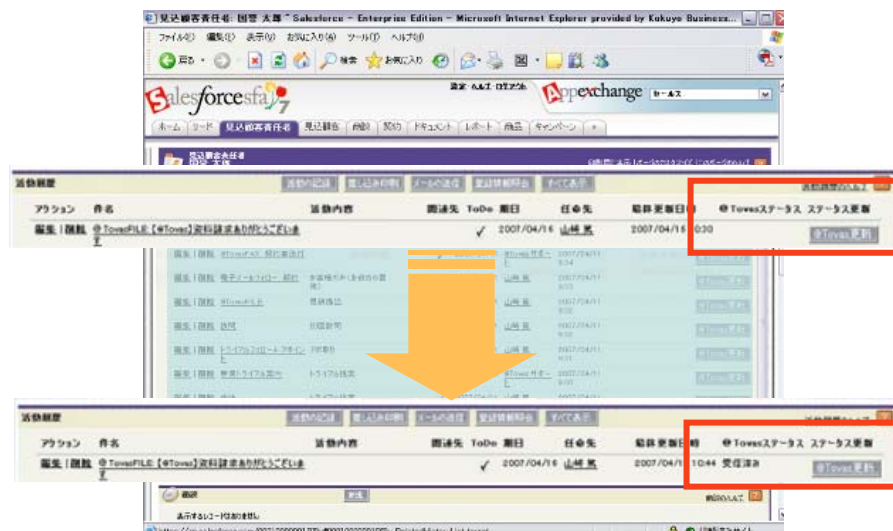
見込顧客責任者: 国誉 太郎 ~ Salesforce - Enterprise Edition - Microsoft Internet Explorer provided by Kokuyo Business...

ファイル(F) 編集(E) 表示(V) お気に入り(A) ツール(T) ヘルプ(H)

戻る 検索 お気に入り

salesforcesfa

AppExchange セールス

ホーム リード 見込顧客責任者 見込顧客 商談 契約 ドキュメント レポート 商品 キャンペーン

活動履歴

活動の記録 差し込み印刷 メールの送信 登録情報照会 すべて表示

活動履歴のヘルプ

| アクション | 件名 | 活動内容 | 関連先 | ToDo | 期日 | 任命先 | 最終更新日時 | ＠Tovasステータス | ステータス更新 |
|---|---|---|---|---|---|---|---|---|---|
| 編集 \| 削除 | ＠TovasFILE:【＠Tovas】資料請求ありがとうございます | | | ✓ | 2007/04/16 | 山崎 薫 | 2007/04/16 10:30 | | ＠Tovas更新 |

編集 | 削除 ＠TovasFAX 既存顧客

編集 | 削除 電子メールフォロー 契約

編集 | 削除 ＠TovasFILE

編集 | 削除 訪問

編集 | 削除 トライアルフォローアポイント

編集 | 削除 来客トライアル案内

活動履歴

活動の記録 差し込み印刷 メールの送信 登録情報照会 すべて表示

| アクション | 件名 | 活動内容 | 関連先 | ToDo | 期日 | 任命先 | 最終更新日時 | ＠Tovasステータス | ステータス更新 |
|---|---|---|---|---|---|---|---|---|---|
| 編集 \| 削除 | ＠TovasFILE:【＠Tovas】資料請求ありがとうございます | | | ✓ | 2007/04/16 | 山崎 薫 | 2007/04/16 10:44 | 受信済み | ＠Tovas更新 |

承認

表示するレコードはありません